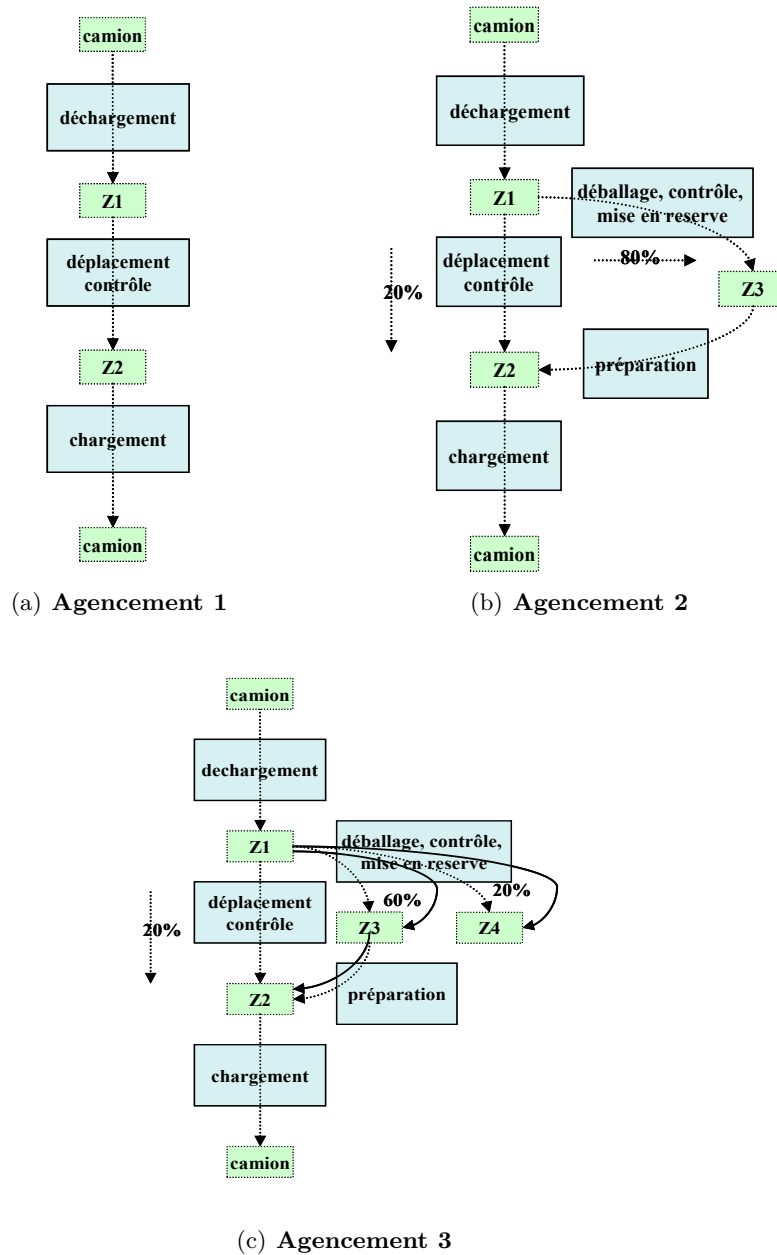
camion

déchargement

Z1

déplacement contrôle

Z2

chargement

camion

(a) **Agencement 1**

camion

déchargement

Z1

déballage, contrôle, mise en reserve

20%

déplacement contrôle

80%

Z3

Z2

préparation

chargement

camion

(b) **Agencement 2**

camion

dechargement

Z1

déballage, contrôle, mise en reserve

déplacement contrôle

60%

20%

20%

Z3

Z4

Z2

préparation

chargement

camion

(c) **Agencement 3**